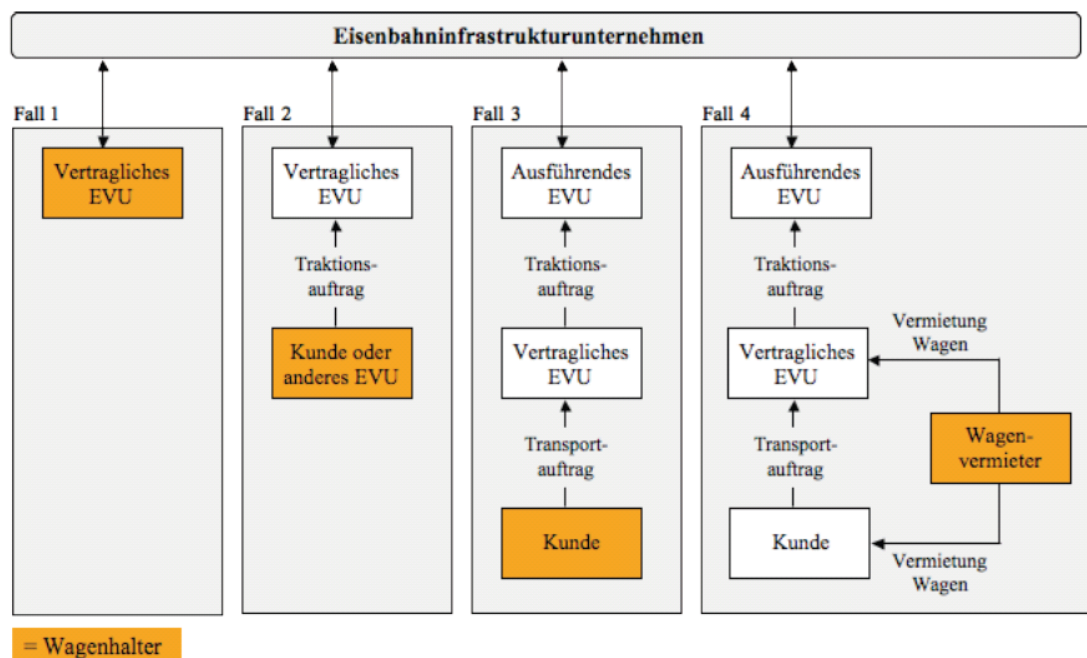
Eisenbahninfrastrukturunternehmen

Fall 1

Vertragliches EVU

Fall 2

Vertragliches EVU

Traktionsauftrag

Kunde oder anderes EVU

Fall 3

Ausführendes EVU

Traktionsauftrag

Vertragliches EVU

Transportauftrag

Kunde

Fall 4

Ausführendes EVU

Traktionsauftrag

Vermietung Wagen

Vertragliches EVU

Transportauftrag

Wagenvermieter

Kunde

Vermietung Wagen

= Wagenhalter